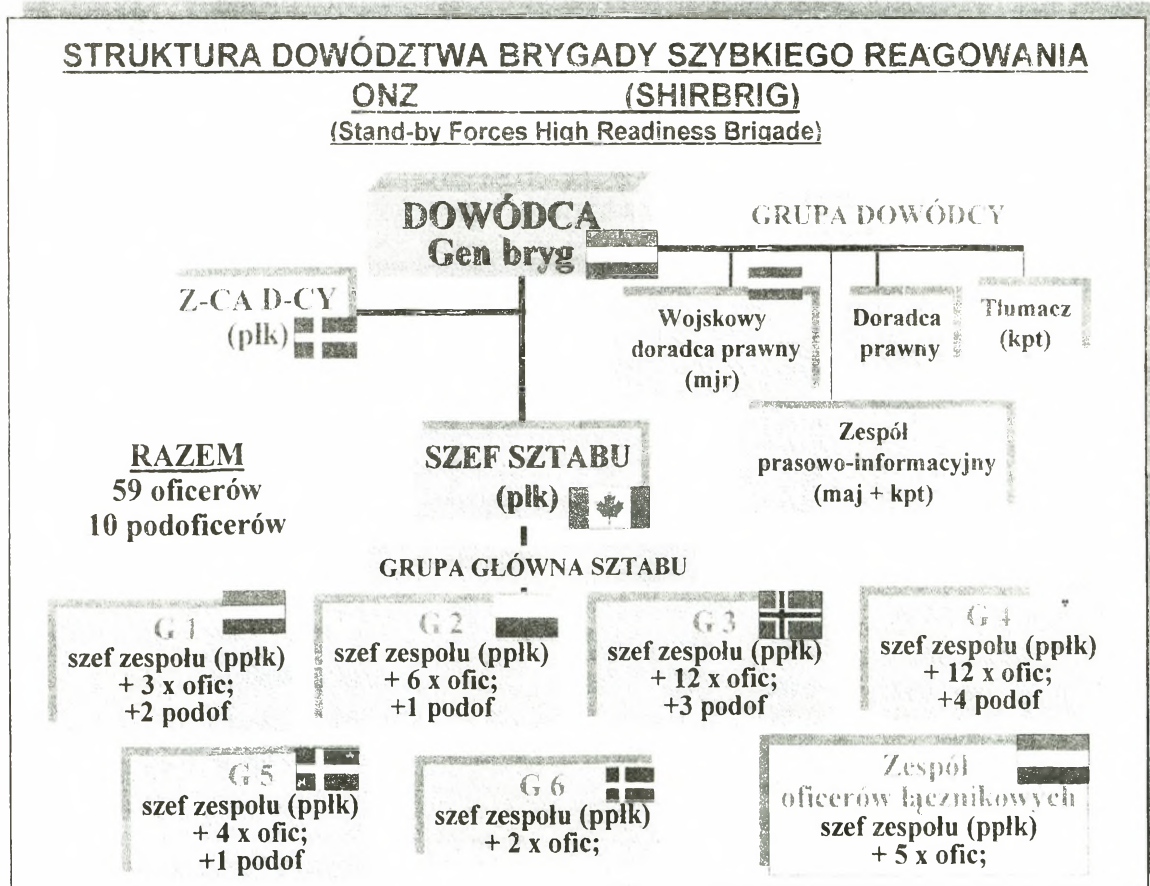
STRUKTURA DOWÓDZTWA BRYGADY SZYBKIEGO REAGOWANIA
ONZ (SHIRBRIG)
(Stand-by Forces High Readiness Brigade)

DOWÓDCA
Gen bryg

GRUPA DOWÓDCY

Z-CA D-CY
(płk)

Wojskowy doradca prawny (mjr)

Doradca prawny

Tłumacz (kpt)

Zespół prasowo-informacyjny (maj + kpt)

RAZEM
59 oficerów
10 podoficerów

SZEF SZTABU
(płk)

GRUPA GŁÓWNA SZTABU

G 1
szef zespołu (ppłk)
+ 3 x ofic;
+2 podof

G 2
szef zespołu (ppłk)
+ 6 x ofic;
+1 podof

G 3
szef zespołu (ppłk)
+ 12 x ofic;
+3 podof

G 4
szef zespołu (ppłk)
+ 12 x ofic;
+4 podof

G 5
szef zespołu (ppłk)
+ 4 x ofic;
+1 podof

G 6
szef zespołu (ppłk)
+ 2 x ofic;

Zespół
oficerów łącznikowych
szef zespołu (ppłk)
+ 5 x ofic;